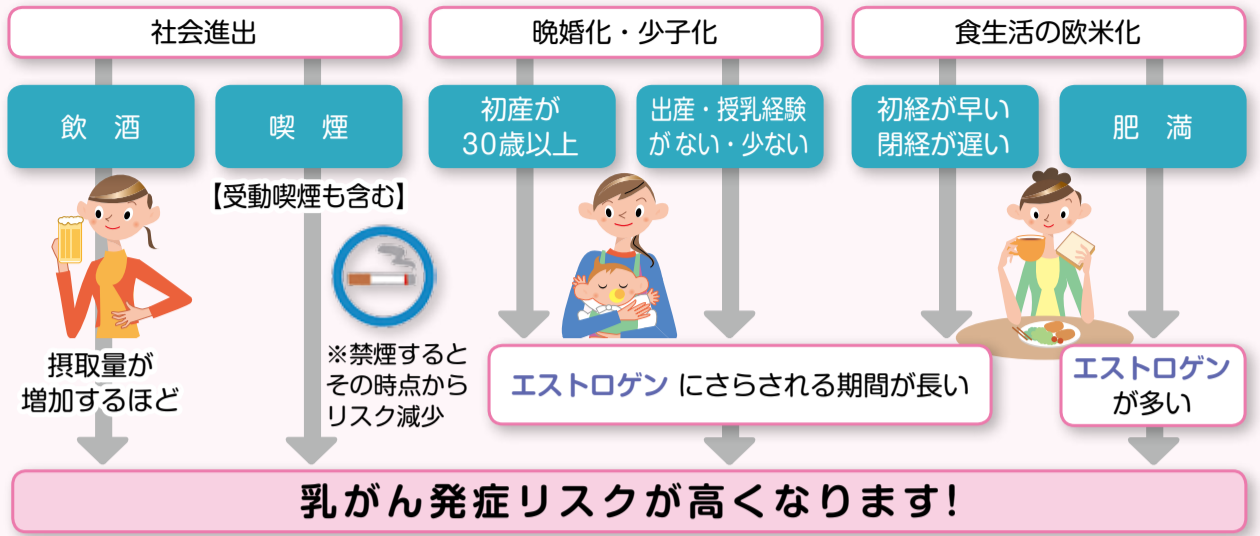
社会進出

晩婚化・少子化

食生活の欧米化

飲　酒

喫　煙

初産が
30歳以上

出産・授乳経験
がない・少ない

初経が早い
閉経が遅い

肥　満

【受動喫煙も含む】

摂取量が
増加するほど

※禁煙すると
その時点から
リスク減少

エストロゲン にさらされる期間が長い

エストロゲン
が多い

乳がん発症リスクが高くなります!